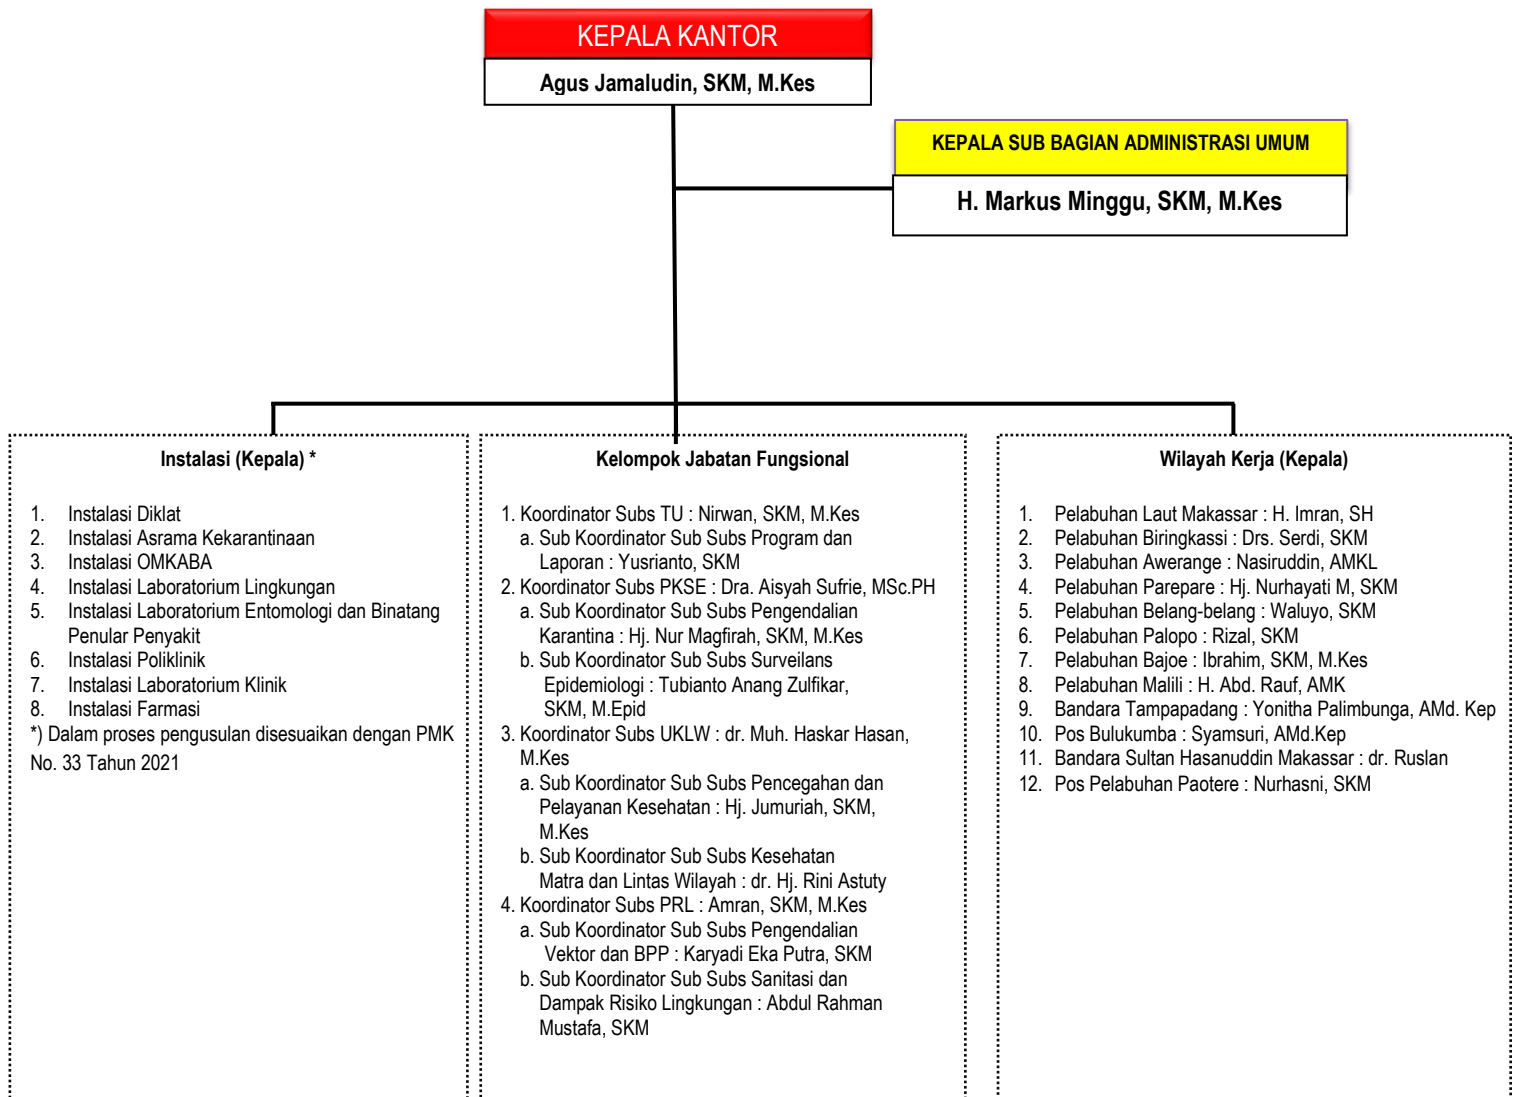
KEPALA KANTOR

Agus Jamaludin, SKM, M.Kes

KEPALA SUB BAGIAN ADMINISTRASI UMUM

H. Markus Minggu, SKM, M.Kes

Instalasi (Kepala) *

1. Instalasi Diklat
2. Instalasi Asrama Kekarantinaan
3. Instalasi OMKABA
4. Instalasi Laboratorium Lingkungan
5. Instalasi Laboratorium Entomologi dan Binatang Penular Penyakit
6. Instalasi Poliklinik
7. Instalasi Laboratorium Klinik
8. Instalasi Farmasi

*) Dalam proses pengusulan disesuaikan dengan PMK No. 33 Tahun 2021

Kelompok Jabatan Fungsional

1. Koordinator Subs TU : Nirwan, SKM, M.Kes
a. Sub Koordinator Sub Subs Program dan Laporan : Yusrianto, SKM
2. Koordinator Subs PKSE : Dra. Aisyah Sufrie, MSc.PH
a. Sub Koordinator Sub Subs Pengendalian Karantina : Hj. Nur Magfirah, SKM, M.Kes
b. Sub Koordinator Sub Subs Surveilans Epidemiologi : Tubianto Anang Zulfikar, SKM, M.Epid
3. Koordinator Subs UKLW : dr. Muh. Haskar Hasan, M.Kes
a. Sub Koordinator Sub Subs Pencegahan dan Pelayanan Kesehatan : Hj. Jumuriah, SKM, M.Kes
b. Sub Koordinator Sub Subs Kesehatan Matra dan Lintas Wilayah : dr. Hj. Rini Astuty
4. Koordinator Subs PRL : Amran, SKM, M.Kes
a. Sub Koordinator Sub Subs Pengendalian Vektor dan BPP : Karyadi Eka Putra, SKM
b. Sub Koordinator Sub Subs Sanitasi dan Dampak Risiko Lingkungan : Abdul Rahman Mustafa, SKM

Wilayah Kerja (Kepala)

1. Pelabuhan Laut Makassar : H. Imran, SH
2. Pelabuhan Biringkassi : Drs. Serdi, SKM
3. Pelabuhan Awerange : Nasiruddin, AMKL
4. Pelabuhan Parepare : Hj. Nurhayati M, SKM
5. Pelabuhan Belang-belang : Waluyo, SKM
6. Pelabuhan Palopo : Rizal, SKM
7. Pelabuhan Bajoe : Ibrahim, SKM, M.Kes
8. Pelabuhan Malili : H. Abd. Rauf, AMK
9. Bandara Tampapadang : Yonitha Palimbunga, AMd. Kep
10. Pos Bulukumba : Syamsuri, AMd.Kep
11. Bandara Sultan Hasanuddin Makassar : dr. Ruslan
12. Pos Pelabuhan Paotere : Nurhasni, SKM